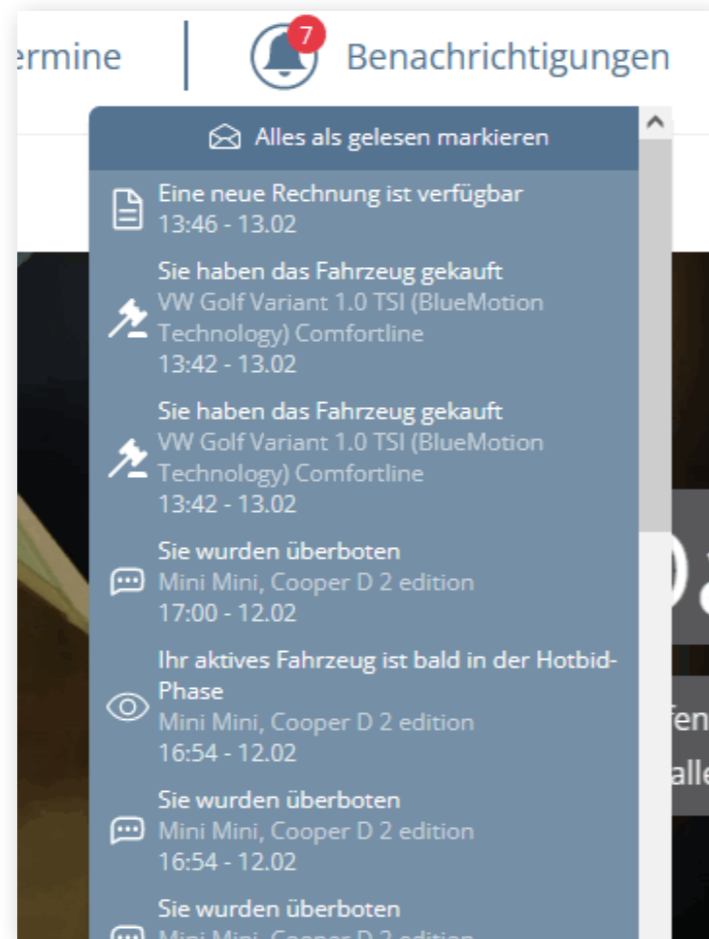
ermine

7 Benachrichtigungen

Alles als gelesen markieren

Eine neue Rechnung ist verfügbar
13:46 - 13.02

Sie haben das Fahrzeug gekauft
VW Golf Variant 1.0 TSI (BlueMotion Technology) Comfortline
13:42 - 13.02

Sie haben das Fahrzeug gekauft
VW Golf Variant 1.0 TSI (BlueMotion Technology) Comfortline
13:42 - 13.02

Sie wurden überboten
Mini Mini, Cooper D 2 edition
17:00 - 12.02

Ihr aktives Fahrzeug ist bald in der Hotbid-Phase
Mini Mini, Cooper D 2 edition
16:54 - 12.02

Sie wurden überboten
Mini Mini, Cooper D 2 edition
16:54 - 12.02

Sie wurden überboten
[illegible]

fen
alle